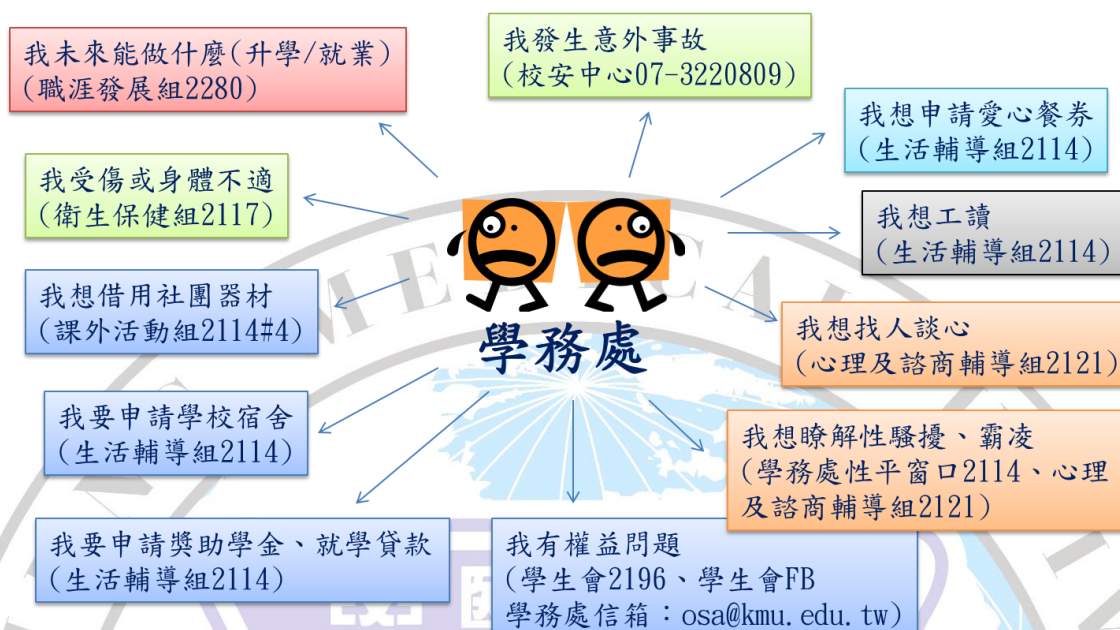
學務處

我未來能做什麼(升學/就業)
(職涯發展組2280)

我發生意外事故
(校安中心07-3220809)

我想申請愛心餐券
(生活輔導組2114)

我受傷或身體不適
(衛生保健組2117)

我想工讀
(生活輔導組2114)

我想借用社團器材
(課外活動組2114#4)

我想找人談心
(心理及諮商輔導組2121)

我要申請學校宿舍
(生活輔導組2114)

我想瞭解性騷擾、霸凌
(學務處性平窗口2114、心理及諮商輔導組2121)

我要申請獎助學金、就學貸款
(生活輔導組2114)

我有權益問題
(學生會2196、學生會FB
學務處信箱:osa@kmu.edu.tw)